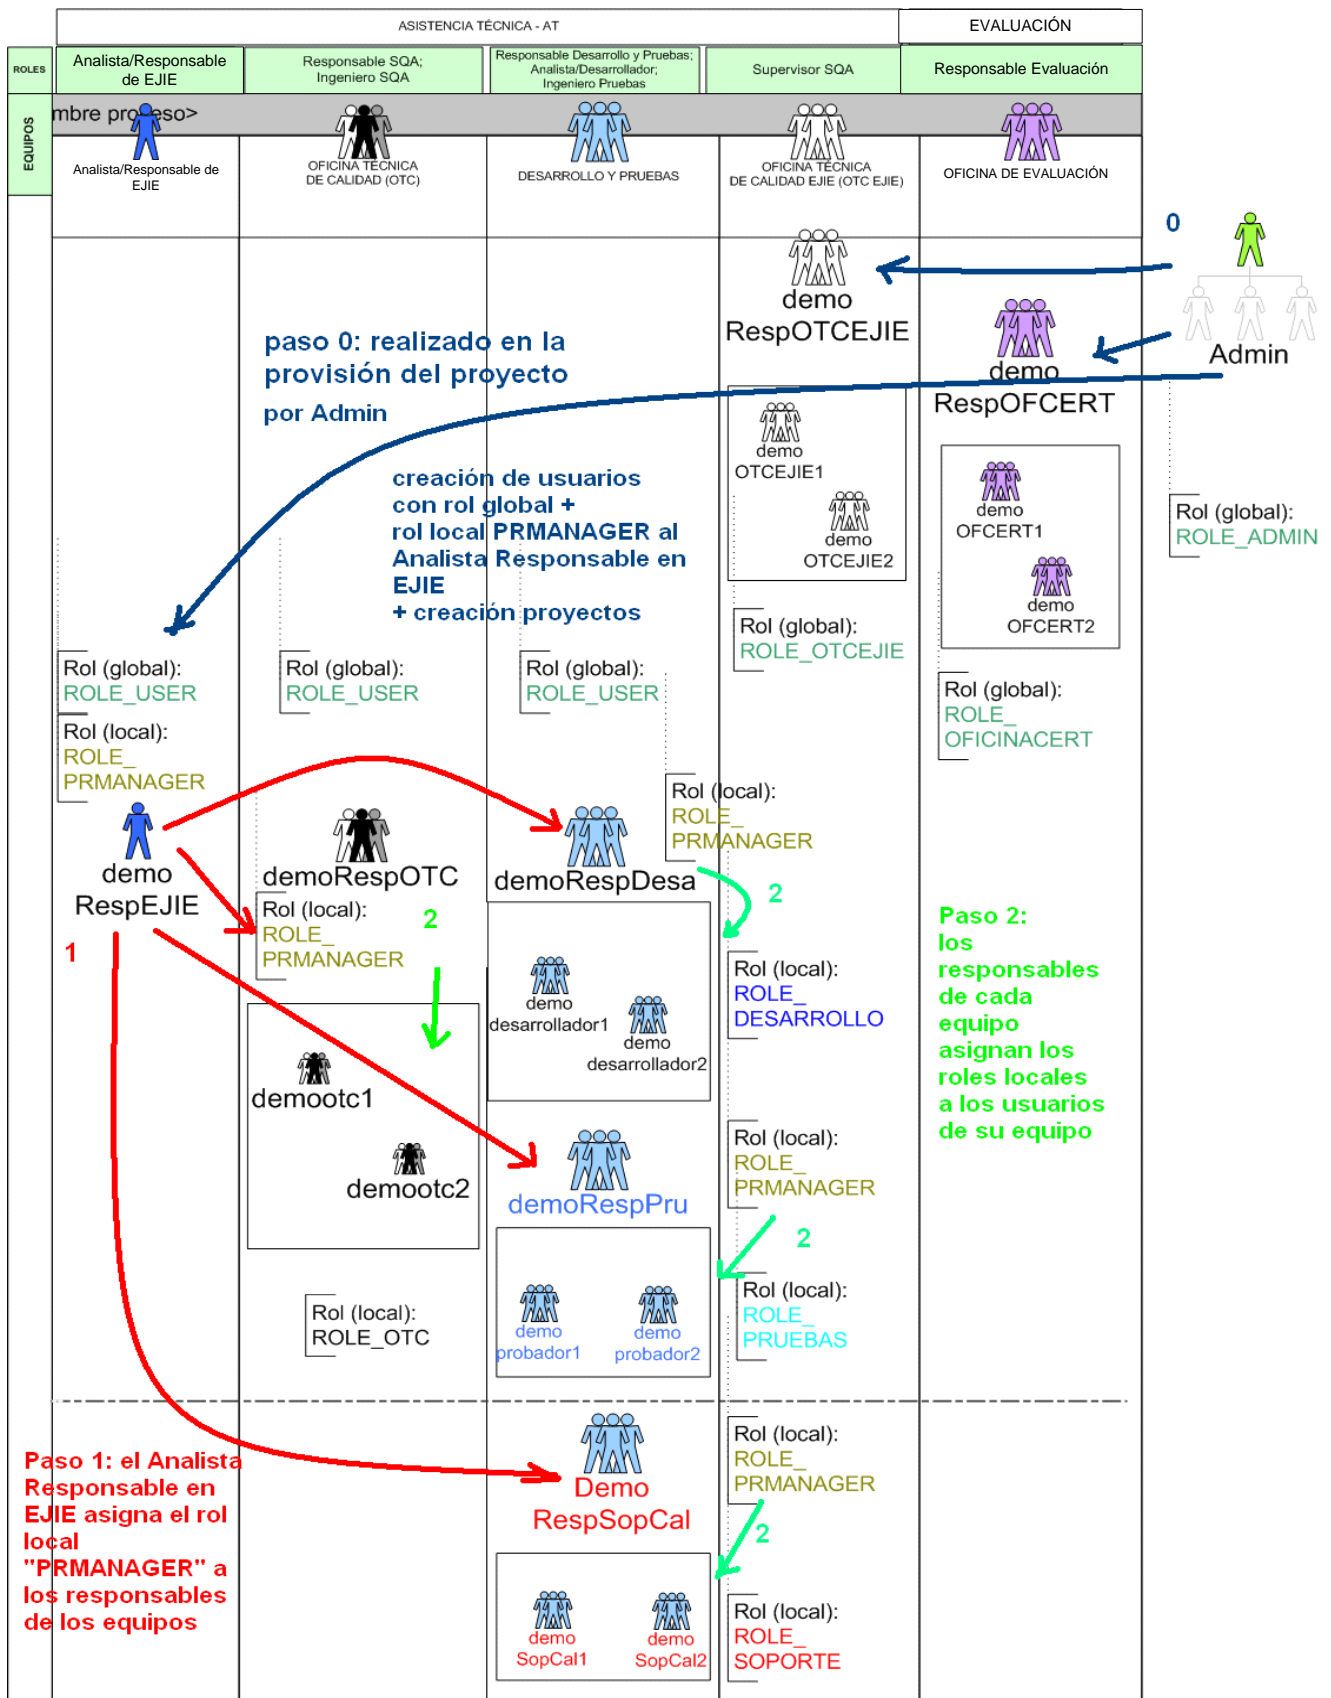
ASISTENCIA TÉCNICA - AT

EVALUACIÓN

ROLES

Analista/Responsable de EJIE

Responsable SQA; Ingeniero SQA

Responsable Desarrollo y Pruebas; Analista/Desarrollador; Ingeniero Pruebas

Supervisor SQA

Responsable Evaluación

EQUIPOS

mbre proceso>

Analista/Responsable de EJIE

OFICINA TÉCNICA DE CALIDAD (OTC)

DESARROLLO Y PRUEBAS

OFICINA TÉCNICA DE CALIDAD EJIE (OTC EJIE)

OFICINA DE EVALUACIÓN

0

demo RespOTCEJIE

Admin

demo RespOFCERT

paso 0: realizado en la provisión del proyecto por Admin

creación de usuarios con rol global + rol local PRMANAGER al Analista Responsable en EJIE + creación proyectos

demo OTCEJIE1

demo OTCEJIE2

demo OFCERT1

demo OFCERT2

Rol (global): ROLE_ADMIN

Rol (global): ROLE_OTCEJIE

Rol (global): ROLE_OFICINACERT

Rol (global): ROLE_USER

Rol (global): ROLE_USER

Rol (global): ROLE_USER

Rol (local): ROLE_PRMANAGER

Rol (local): ROLE_PRMANAGER

demo RespEJIE

demoRespOTC

demoRespDesa

Rol (local): ROLE_PRMANAGER

2

2

1

Paso 2: los responsables de cada equipo asignan los roles locales a los usuarios de su equipo

demo desarrollador1

demo desarrollador2

Rol (local): ROLE_DESARROLLO

democtc1

democtc2

demoRespPru

Rol (local): ROLE_PRMANAGER

2

Rol (local): ROLE_PRUEBAS

demo probador1

demo probador2

Rol (local): ROLE_OTC

Demo RespSopCal

Rol (local): ROLE_PRMANAGER

2

Paso 1: el Analista Responsable en EJIE asigna el rol local "PRMANAGER" a los responsables de los equipos

demo SopCal1

demo SopCal2

Rol (local): ROLE_SOPORTE